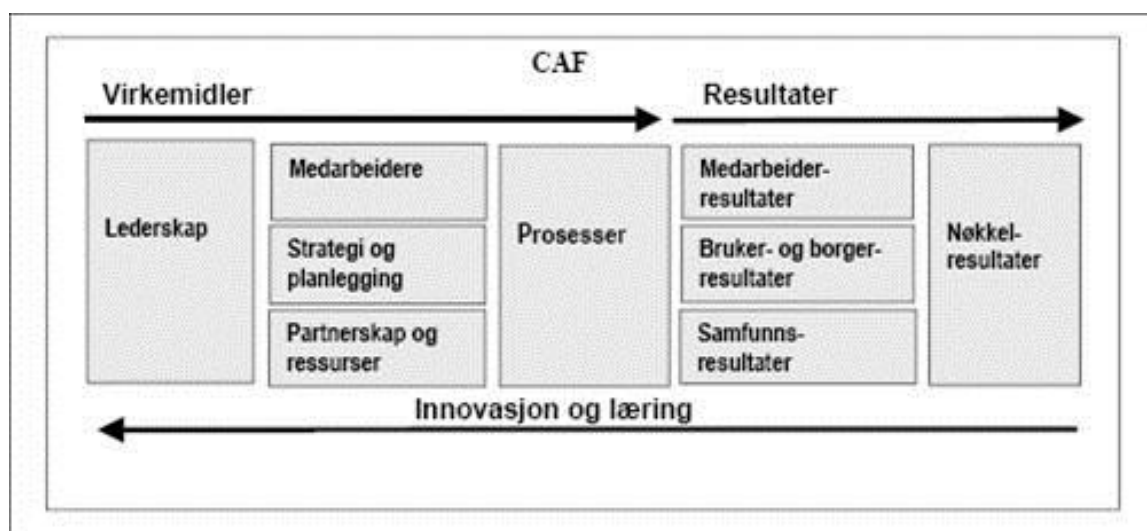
CAF

Virkemidler

Resultater

Lederskap

Medarbeidere

Strategi og planlegging

Partnerskap og ressurser

Prosesser

Medarbeiderresultater

Bruker- og borgerresultater

Samfunnsresultater

Nøkkelresultater

Innovasjon og læring